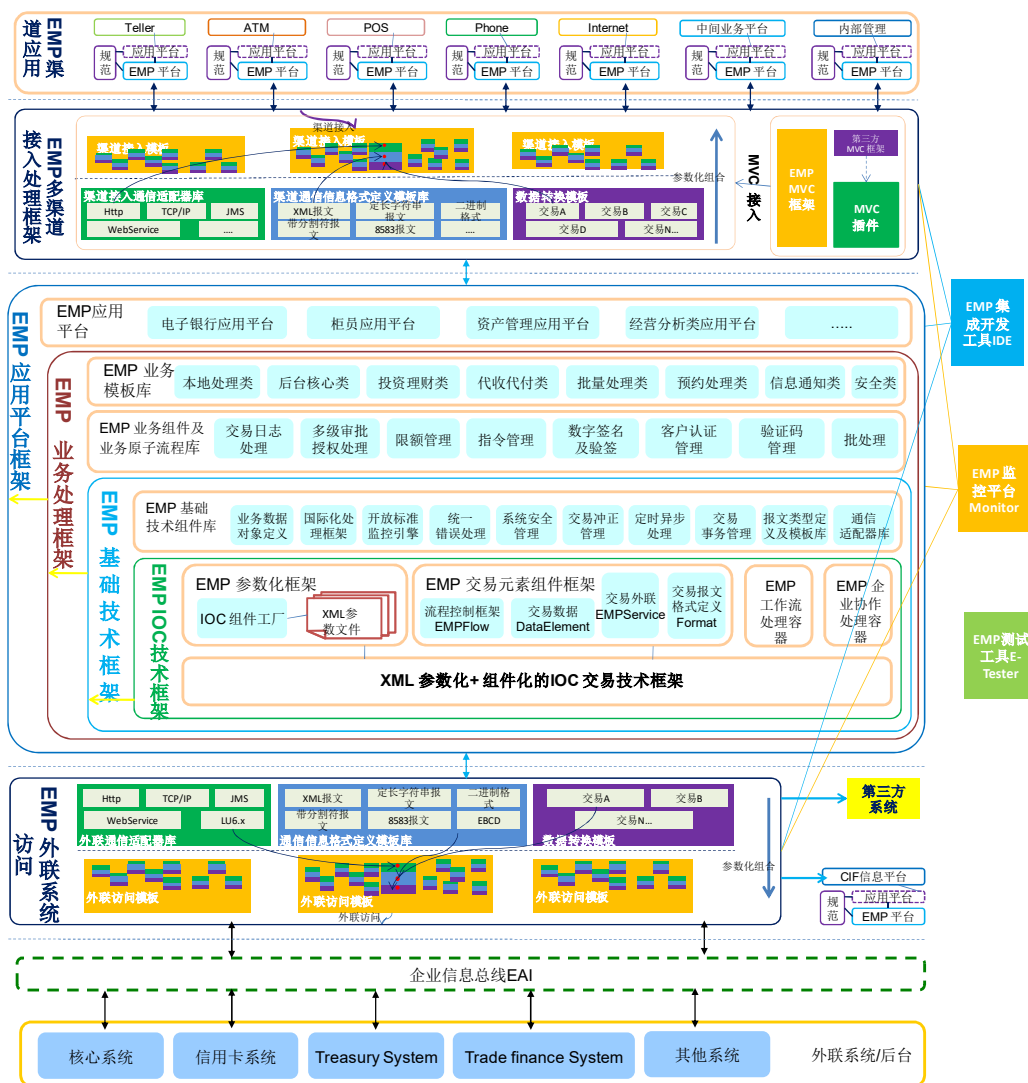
EMP渠道应用

Teller
规范
应用平台
EMP平台

ATM
规范
应用平台
EMP平台

POS
规范
应用平台
EMP平台

Phone
规范
应用平台
EMP平台

Internet
规范
应用平台
EMP平台

中间业务平台
规范
应用平台
EMP平台

内部管理
规范
应用平台
EMP平台

EMP多渠道接入处理框架

渠道接入模板
渠道接入
渠道接入模板
渠道接入模板
参数化组合
MVC接入

渠道接入通信适配器库
Http
TCP/IP
JMS
WebService
....

渠道通信信息格式定义模板库
XML报文
定长字符串报文
二进制格式
带分割符报文
8583报文
....

数据转换模板
交易A
交易B
交易C
交易D
交易N...

EMP MVC框架
第三方MVC框架
MVC插件

EMP应用平台框架

EMP应用平台
电子银行应用平台
柜员应用平台
资产管理应用平台
经营分析类应用平台
.....

EMP业务处理框架

EMP 业务模板库
本地处理类
后台核心类
投资理财类
代收代付类
批量处理类
预约处理类
信息通知类
安全类

EMP 业务组件及业务原子流程库
交易日志处理
多级审批授权处理
限额管理
指令管理
数字签名及验签
客户认证管理
验证码管理
批处理

EMP基础技术框架

EMP 基础技术组件库
业务数据对象定义
国际化处理框架
开放标准监控引擎
统一错误处理
系统安全管理
交易冲正管理
定时异步处理
交易事务管理
报文类型定义及模板库
通信适配器库

EMP IOC技术框架

EMP 参数化框架
IOC组件工厂
XML参数文件

EMP 交易元素组件框架
流程控制框架 EMPFlow
交易数据 DataElement
交易外联 EMPService
交易报文格式定义 Format

EMP 工作流处理容器
EMP 企业协作处理容器

XML 参数化+组件化的IOC交易技术框架

EMP集成开发工具IDE
EMP监控平台 Monitor
EMP测试工具E-Tester

EMP外联访问系统

Http
TCP/IP
JMS
WebService
LU6.x
外联通信适配器库

XML报文
定长字符串报文
二进制格式
带分割符报文
8583报文
EBCD
通信信息格式定义模板库

交易A
交易B
交易N...
数据转换模板

外联访问模板
外联访问模板
外联访问
外联访问模板
参数化组合

第三方系统
CIF信息平台
规范
应用平台
EMP平台

企业信息总线EAI

核心系统
信用卡系统
Treasury System
Trade finance System
其他系统
外联系统/后台